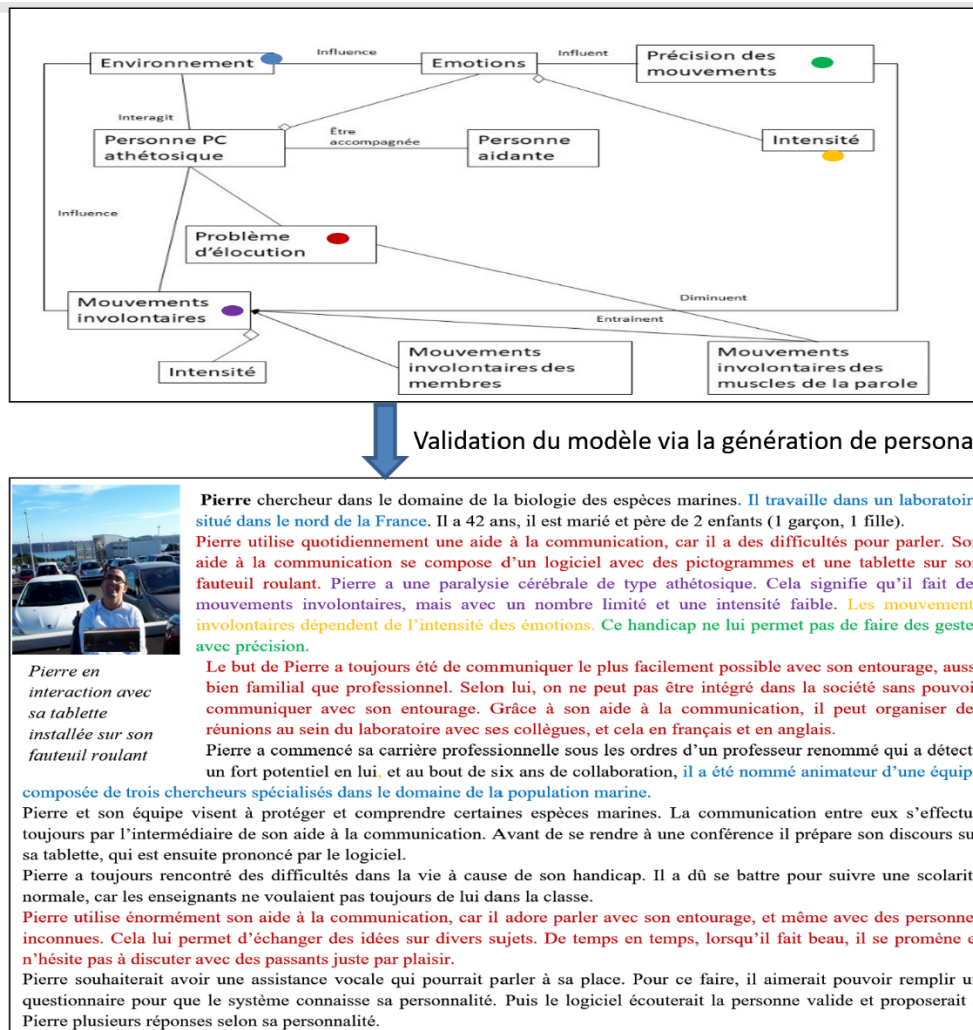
Environnement

Influence

Emotions

Influent

Précision des mouvements

Interagit

Personne PC athétosique

Être accompagnée

Personne aidante

Intensité

Influence

Problème d'élocution

Diminuent

Mouvements involontaires

Entrainent

Intensité

Mouvements involontaires des membres

Mouvements involontaires des muscles de la parole

Validation du modèle via la génération de persona

Pierre en interaction avec sa tablette installée sur son fauteuil roulant

Pierre chercheur dans le domaine de la biologie des espèces marines. Il travaille dans un laboratoir situé dans le nord de la France. Il a 42 ans, il est marié et père de 2 enfants (1 garçon, 1 fille). Pierre utilise quotidiennement une aide à la communication, car il a des difficultés pour parler. So aide à la communication se compose d'un logiciel avec des pictogrammes et une tablette sur so fauteuil roulant. Pierre a une paralysie cérébrale de type athétosique. Cela signifie qu'il fait de mouvements involontaires, mais avec un nombre limité et une intensité faible. Les mouvement involontaires dépendent de l'intensité des émotions. Ce handicap ne lui permet pas de faire des geste avec précision.

Le but de Pierre a toujours été de communiquer le plus facilement possible avec son entourage, auss bien familial que professionnel. Selon lui, on ne peut pas être intégré dans la société sans pouvoi communiquer avec son entourage. Grâce à son aide à la communication, il peut organiser de réunions au sein du laboratoire avec ses collègues, et cela en français et en anglais.

Pierre a commencé sa carrière professionnelle sous les ordres d'un professeur renommé qui a détect un fort potentiel en lui, et au bout de six ans de collaboration, il a été nommé animateur d'une équip composée de trois chercheurs spécialisés dans le domaine de la population marine.

Pierre et son équipe visent à protéger et comprendre certaines espèces marines. La communication entre eux s'effectu toujours par l'intermédiaire de son aide à la communication. Avant de se rendre à une conférence il prépare son discours su sa tablette, qui est ensuite prononcé par le logiciel.

Pierre a toujours rencontré des difficultés dans la vie à cause de son handicap. Il a dû se battre pour suivre une scolarit normale, car les enseignants ne voulaient pas toujours de lui dans la classe.

Pierre utilise énormément son aide à la communication, car il adore parler avec son entourage, et même avec des personne inconnues. Cela lui permet d'échanger des idées sur divers sujets. De temps en temps, lorsqu'il fait beau, il se promène e n'hésite pas à discuter avec des passants juste par plaisir.

Pierre souhaiterait avoir une assistance vocale qui pourrait parler à sa place. Pour ce faire, il aimerait pouvoir remplir u questionnaire pour que le système connaisse sa personnalité. Puis le logiciel écouterait la personne valide et proposerait Pierre plusieurs réponses selon sa personnalité.